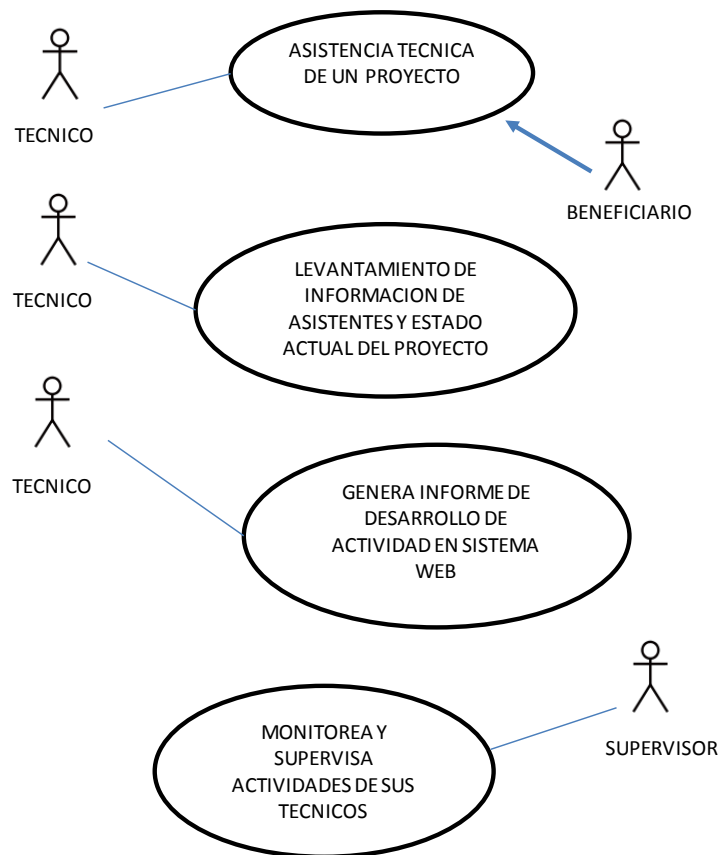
TECNICO

ASISTENCIA TECNICA DE UN PROYECTO

BENEFICIARIO

TECNICO

LEVANTAMIENTO DE INFORMACION DE ASISTENTES Y ESTADO ACTUAL DEL PROYECTO

TECNICO

GENERA INFORME DE DESARROLLO DE ACTIVIDAD EN SISTEMA WEB

MONITOREA Y SUPERVISA ACTIVIDADES DE SUS TECNICOS

SUPERVISOR